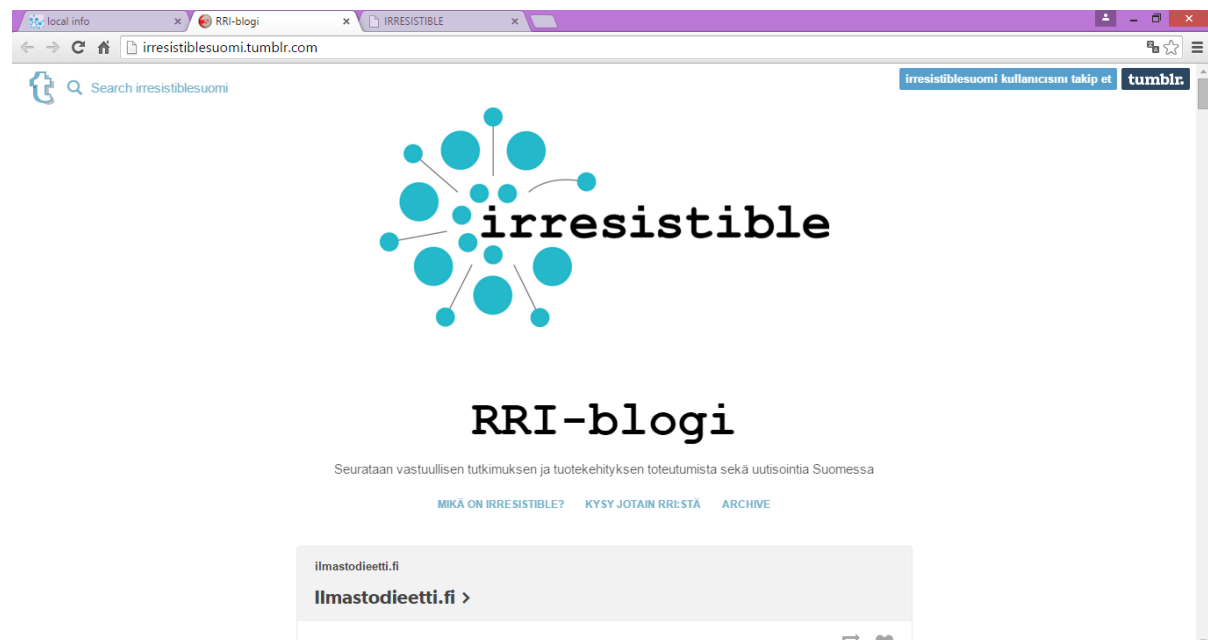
local info ×
RRI-blogi ×
IRRESISTIBLE ×

irresistiblesuomi.tumblr.com

Search irresistiblesuomi

irresistiblesuomi kullanıcısını takip et tumblr.

irresistible

RRI-blogi

Seurataan vastuullisen tutkimuksen ja tuotekehityksen toteutumista sekä uutisointia Suomessa

MIKÄ ON IRRESISTIBLE? KYSY JOTAIN RRI:STÄ ARCHIVE

ilmastodieetti.fi

Ilmastodieetti.fi ›